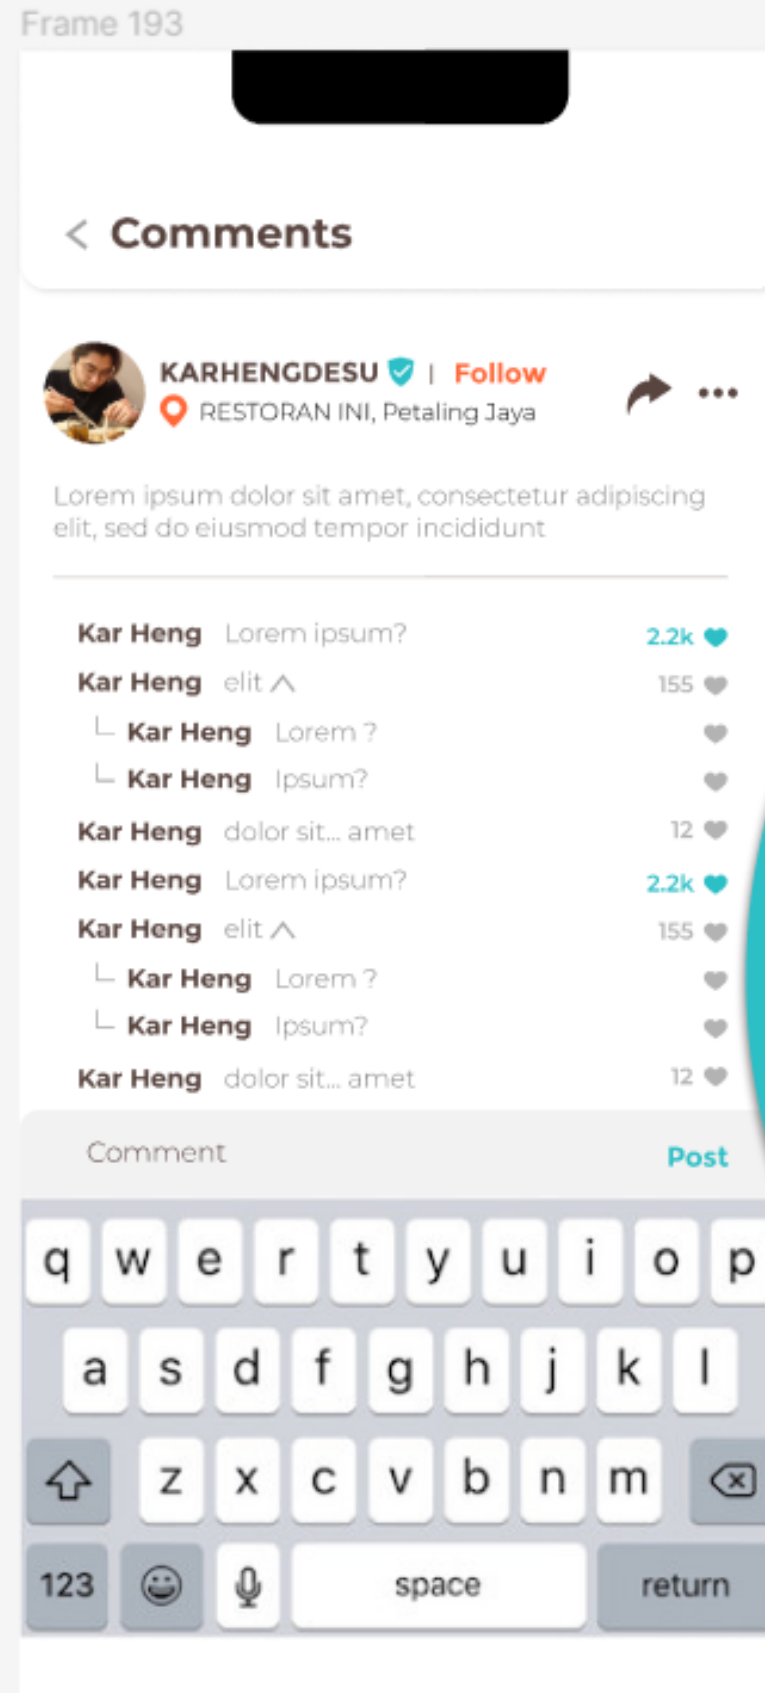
Frame 193

< Comments

KARHENGDESU | Follow
RESTORAN INI, Petaling Jaya

Lorem ipsum dolor sit amet, consectetur adipiscing elit, sed do eiusmod tempor incididunt

Kar Heng Lorem ipsum? 2.2k
Kar Heng elit 155
Kar Heng Lorem ?
Kar Heng Ipsum?
Kar Heng dolor sit... amet 12
Kar Heng Lorem ipsum? 2.2k
Kar Heng elit 155
Kar Heng Lorem ?
Kar Heng Ipsum?
Kar Heng dolor sit... amet 12

Comment Post

q w e r t y u i o p
a s d f g h j k l
z x c v b n m
123 space return